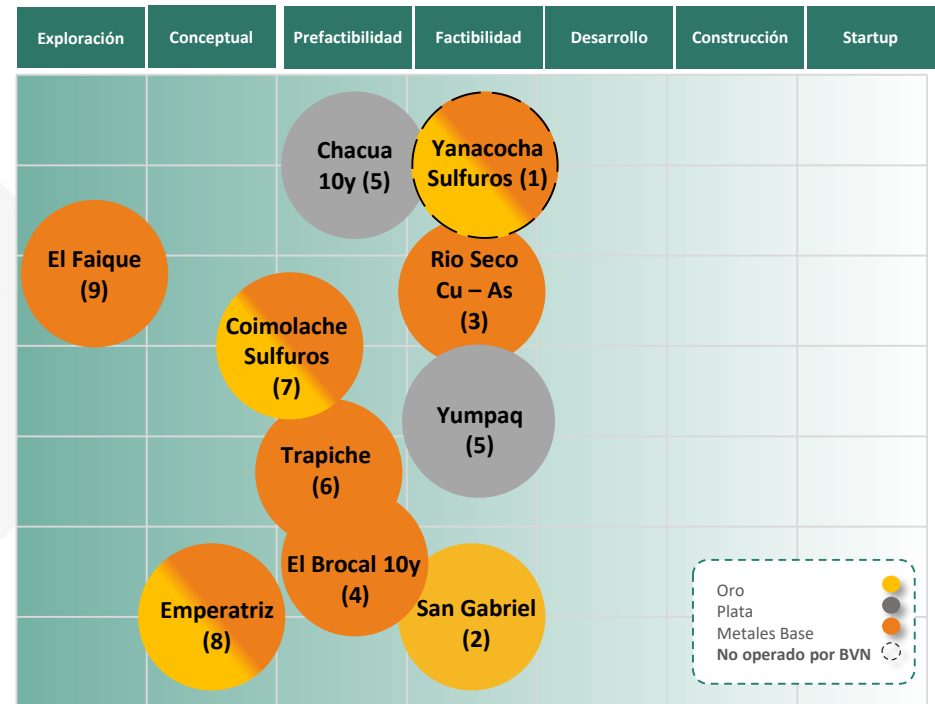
Exploración
Conceptual
Prefactibilidad
Factibilidad
Desarrollo
Construcción
Startup

Chacua 10y (5)
Yanacocha Sulfuros (1)
El Faique (9)
Rio Seco Cu – As (3)
Coimolache Sulfuros (7)
Yumpaq (5)
Trapiche (6)
El Brocal 10y (4)
Emperatriz (8)
San Gabriel (2)

Oro
Plata
Metales Base
No operado por BVN